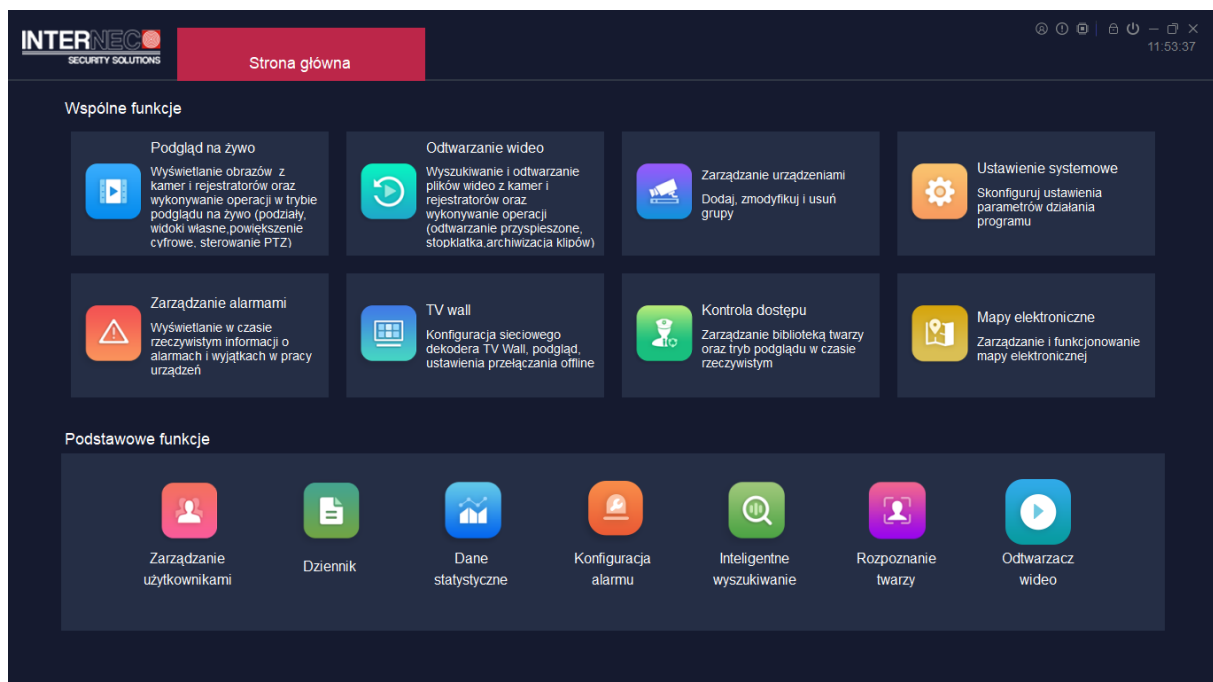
INTERNECO
SECURITY SOLUTIONS

Strona główna

11:53:37

Wspólne funkcje

Podgląd na żywo
Wyświetlanie obrazów z kamer i rejestratorów oraz wykonywanie operacji w trybie podglądu na żywo (podziały, widoki własne,powiększenie cyfrowe, sterowanie PTZ)

Odtwarzanie wideo
Wyszukiwanie i odtwarzanie plików wideo z kamer i rejestratorów oraz wykonywanie operacji (odtwarzanie przyspieszone, stopklatka,archiwizacja klipów)

Zarządzanie urządzeniami
Dodaj, zmodyfikuj i usuń grupy

Ustawienie systemowe
Skonfiguruj ustawienia parametrów działania programu

Zarządzanie alarmami
Wyświetlanie w czasie rzeczywistym informacji o alarmach i wyjątkach w pracy urządzeń

TV wall
Konfiguracja sieciowego dekodera TV Wall, podgląd, ustawienia przełączania offline

Kontrola dostępu
Zarządzanie biblioteką twarzy oraz tryb podglądu w czasie rzeczywistym

Mapy elektroniczne
Zarządzanie i funkcjonowanie mapy elektronicznej

Podstawowe funkcje

Zarządzanie użytkownikami

Dziennik

Dane statystyczne

Konfiguracja alarmu

Inteligentne wyszukiwanie

Rozpoznanie twarzy

Odtwarzacz wideo